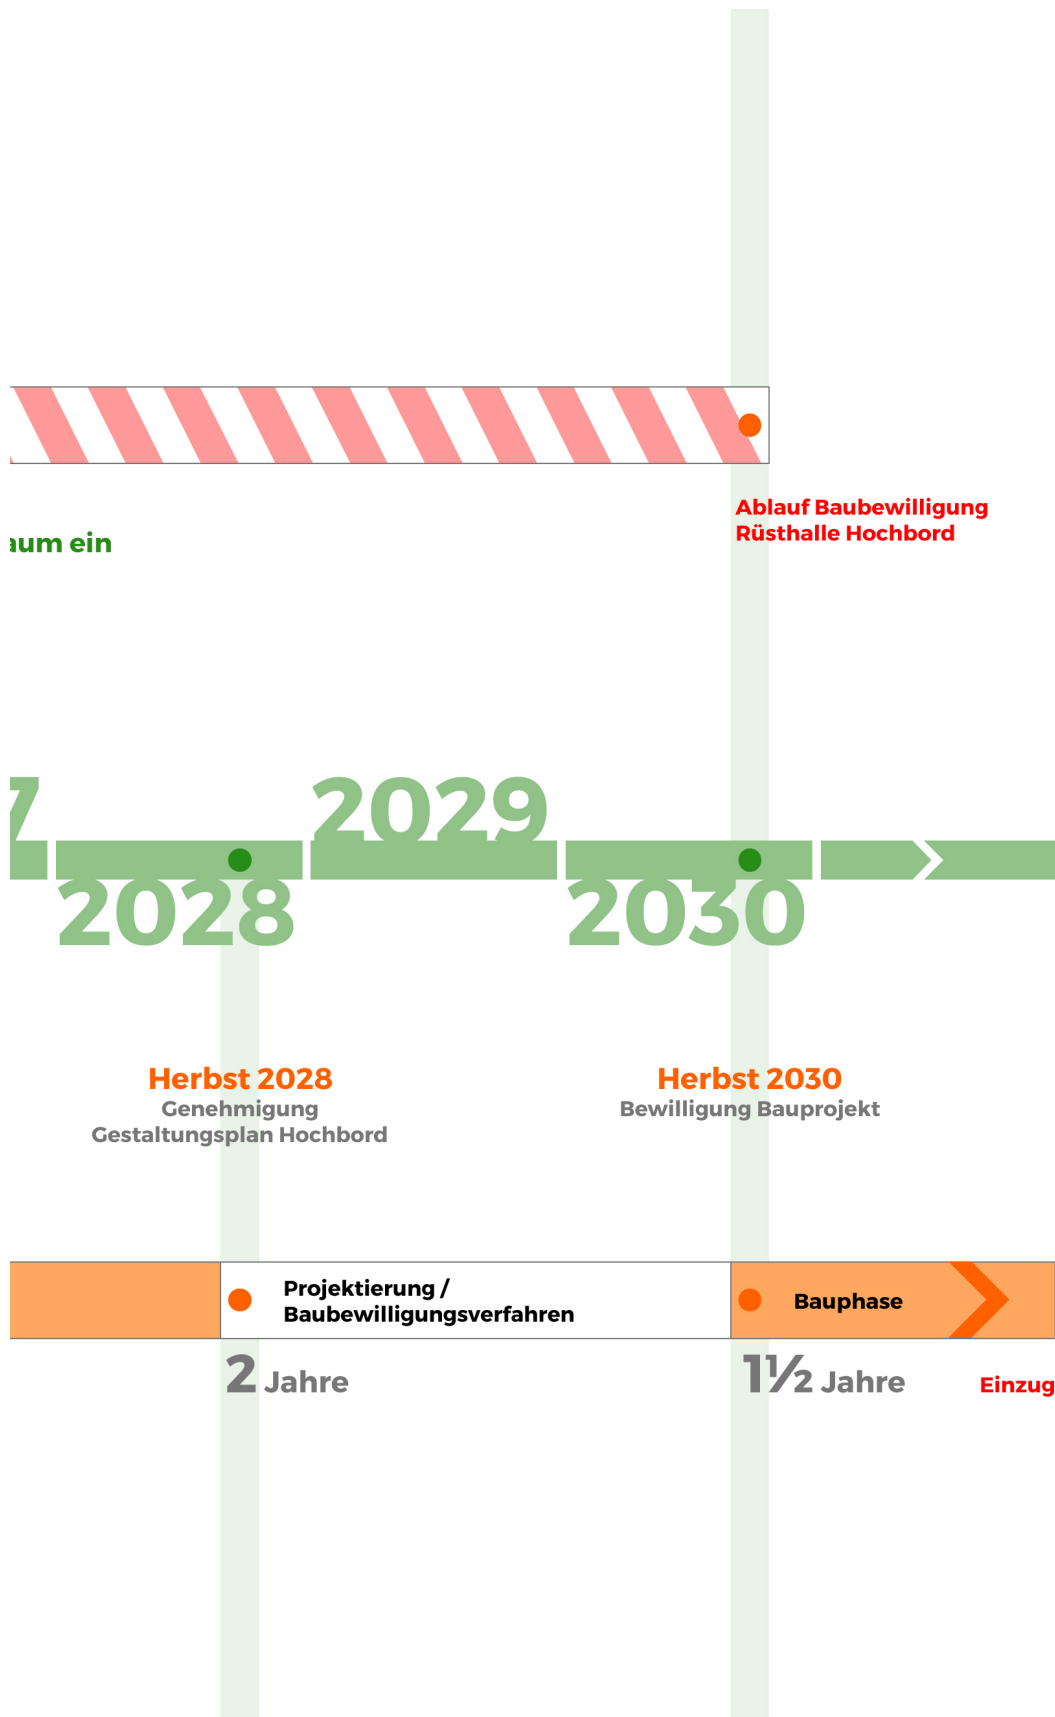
Ablauf Baubewilligung Rüsthalle Hochbord

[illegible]um ein

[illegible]7

2028

2029

2030

Herbst 2028
Genehmigung Gestaltungsplan Hochbord

Herbst 2030
Bewilligung Bauprojekt

Projektierung / Baubewilligungsverfahren

Bauphase

2 Jahre

1½ Jahre

Einzug